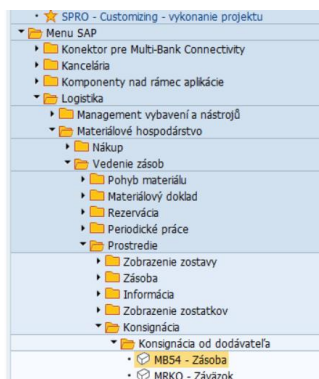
SPRO - Customizing - vykonanie projektu
Menu SAP
Konektor pre Multi-Bank Connectivity
Kancelária
Komponenty nad rámec aplikácie
Logistika
Management vybavení a nástrojů
Materiálové hospodárstvo
Nákup
Vedenie zásob
Pohyb materiálu
Materiálový doklad
Rezervácia
Periodické práce
Prostredie
Zobrazenie zostavy
Zásoba
Informácia
Zobrazenie zostatkov
Konsignácia
Konsignácia od dodávateľa
MB54 - Zásoba
MRKO - Záväzok